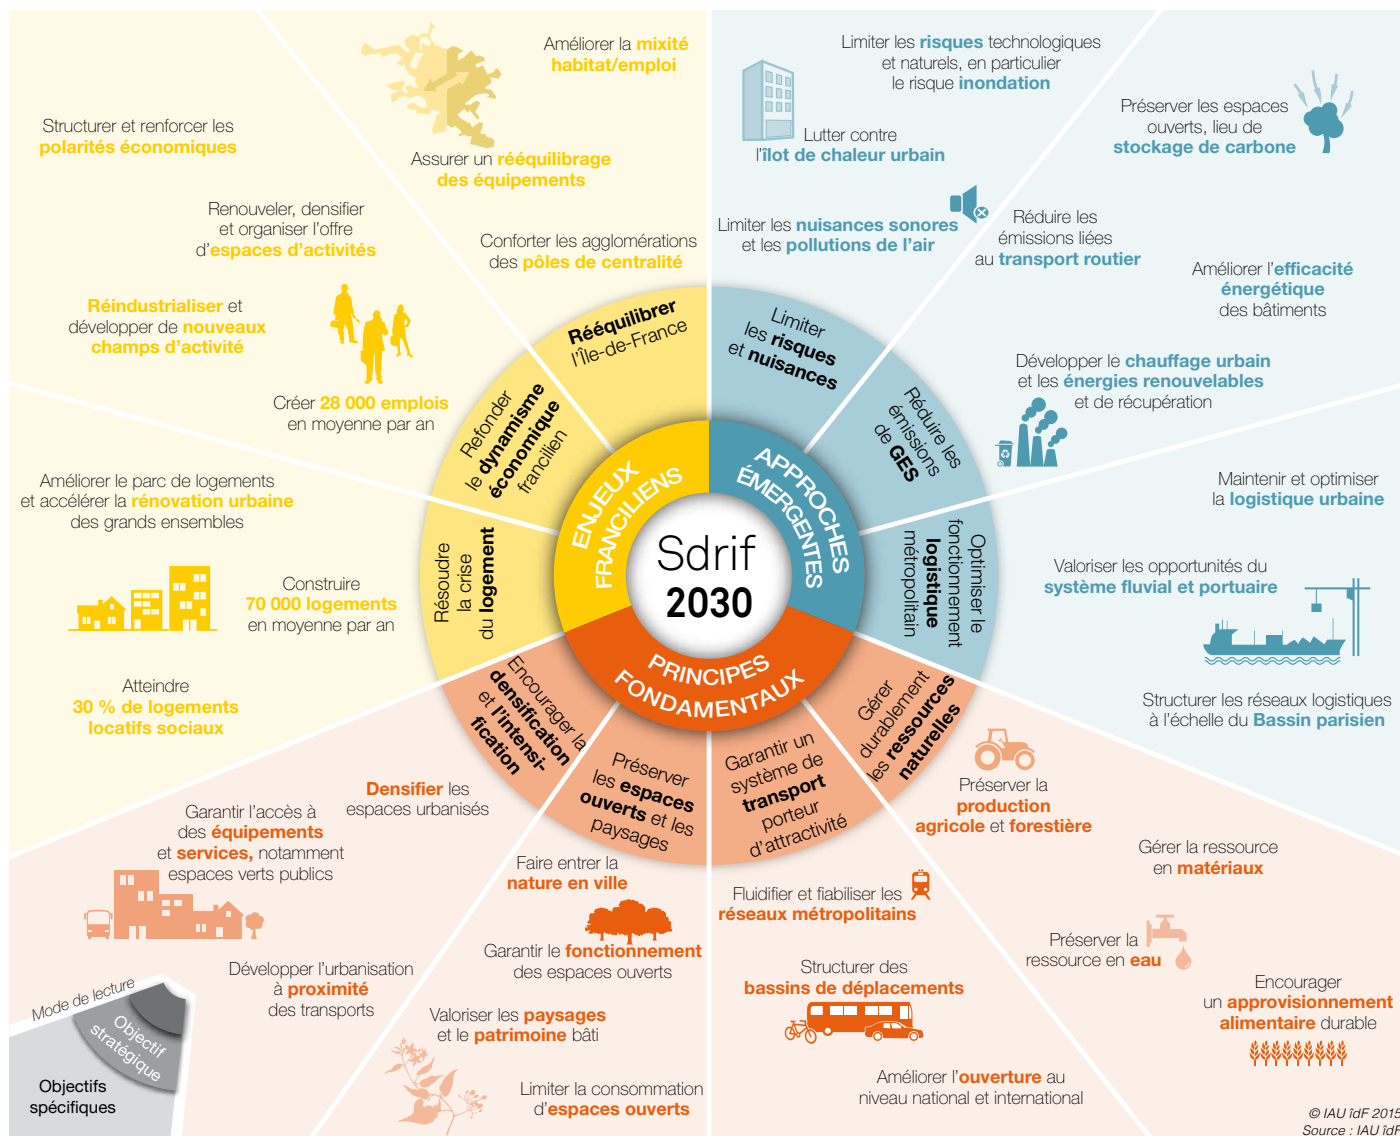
Sdrif
2030

ENJEUX FRANCILIENS

APPROCHES ÉMERGENTES

PRINCIPES FONDAMENTAUX

Rééquilibrer l'Île-de-France

Refonder le dynamisme économique francilien

Résoudre la crise du logement

Limiter les risques et nuisances

Réduire les émissions de GES

Optimiser le fonctionnement logistique métropolitain

Gérer durablement les ressources naturelles

Garantir un système de transport porteur d'attractivité

Préserver les espaces ouverts et les paysages

Encourager la densification et l'intensification

Améliorer la mixité habitat/emploi

Assurer un rééquilibrage des équipements

Conforter les agglomérations des pôles de centralité

Structurer et renforcer les polarités économiques

Renouveler, densifier et organiser l'offre d'espaces d'activités

Réindustrialiser et développer de nouveaux champs d'activité

Créer 28 000 emplois en moyenne par an

Améliorer le parc de logements et accélérer la rénovation urbaine des grands ensembles

Construire 70 000 logements en moyenne par an

Atteindre 30 % de logements locatifs sociaux

Limiter les risques technologiques et naturels, en particulier le risque inondation

Lutter contre l'îlot de chaleur urbain

Préserver les espaces ouverts, lieu de stockage de carbone

Limiter les nuisances sonores et les pollutions de l'air

Réduire les émissions liées au transport routier

Améliorer l'efficacité énergétique des bâtiments

Développer le chauffage urbain et les énergies renouvelables et de récupération

Maintenir et optimiser la logistique urbaine

Valoriser les opportunités du système fluvial et portuaire

Structurer les réseaux logistiques à l'échelle du Bassin parisien

Préserver la production agricole et forestière

Gérer la ressource en matériaux

Préserver la ressource en eau

Encourager un approvisionnement alimentaire durable

Fluidifier et fiabiliser les réseaux métropolitains

Structurer des bassins de déplacements

Améliorer l'ouverture au niveau national et international

Faire entrer la nature en ville

Garantir le fonctionnement des espaces ouverts

Valoriser les paysages et le patrimoine bâti

Limiter la consommation d'espaces ouverts

Densifier les espaces urbanisés

Garantir l'accès à des équipements et services, notamment espaces verts publics

Développer l'urbanisation à proximité des transports

Mode de lecture
Objectif stratégique
Objectifs spécifiques

© IAU îdF 2015
Source : IAU îdF